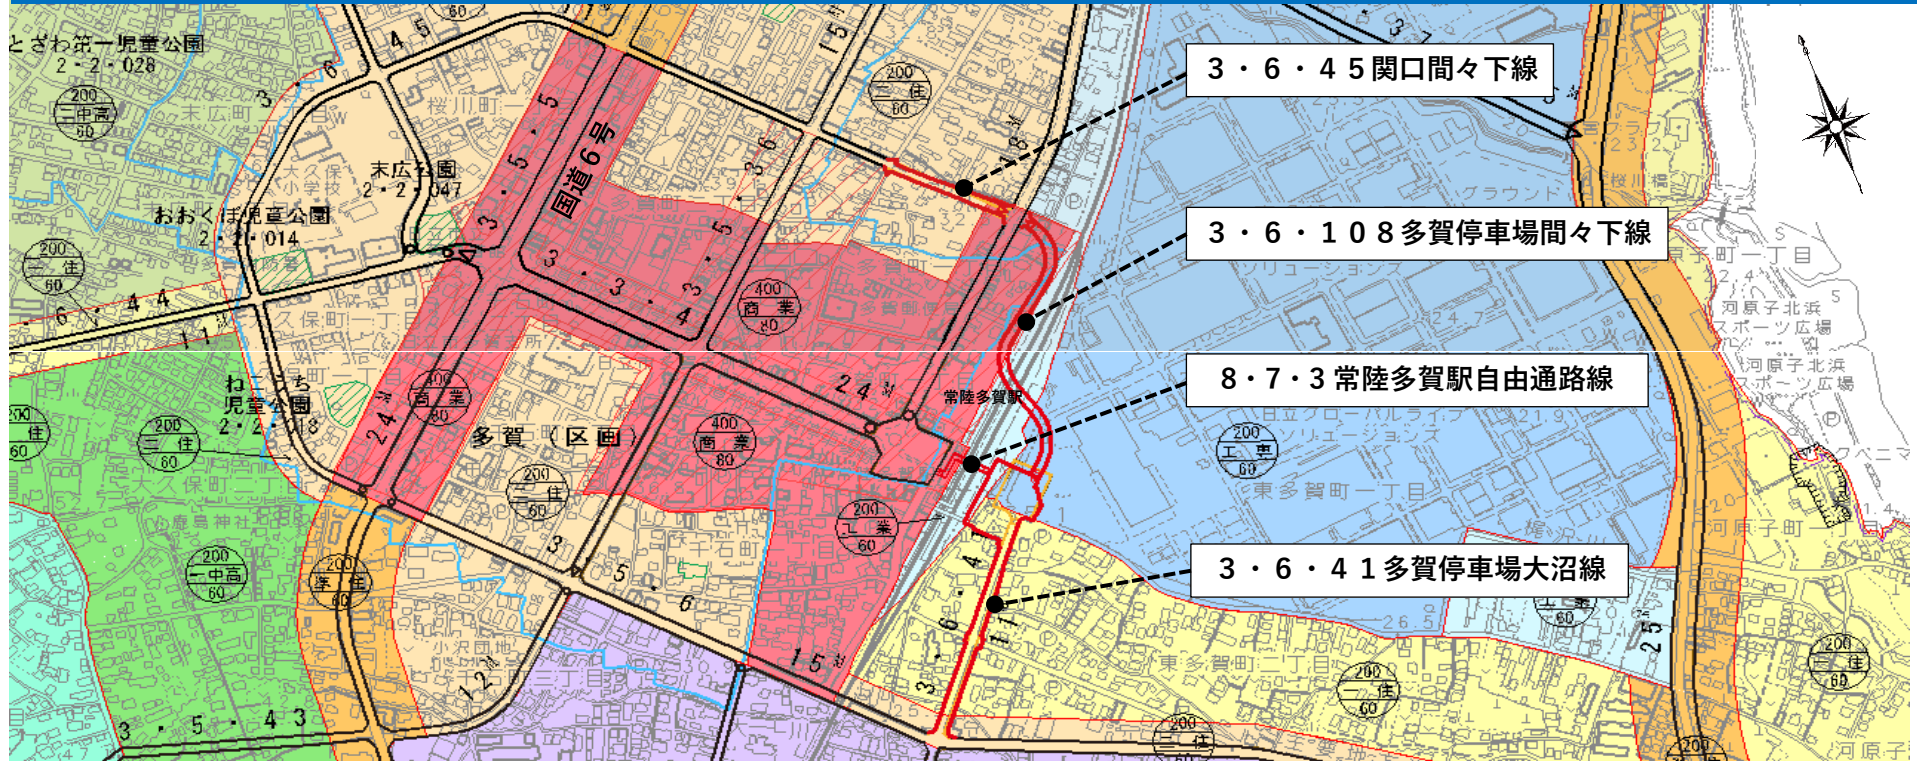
3・6・45関口間々下線

3・6・108多賀停車場間々下線

8・7・3常陸多賀駅自由通路線

3・6・41多賀停車場大沼線

国道6号

常陸多賀駅

多賀（区画）

とざわ第一児童公園
2・2・028

末広公園
2・2・047

おおくぼ児童公園
2・2・014

わ　ち
児童公園
2・2・018

3・5・43

3・5・6

3・3・4

24

15

200
二中高
60

200
二住
60

400
商業
80

200
工業
60

200
準住
60

200
一中高
60

200
一住
60

東多賀町一丁目

東多賀町二丁目

河原子北浜スポーツ広場

河原子町一丁目